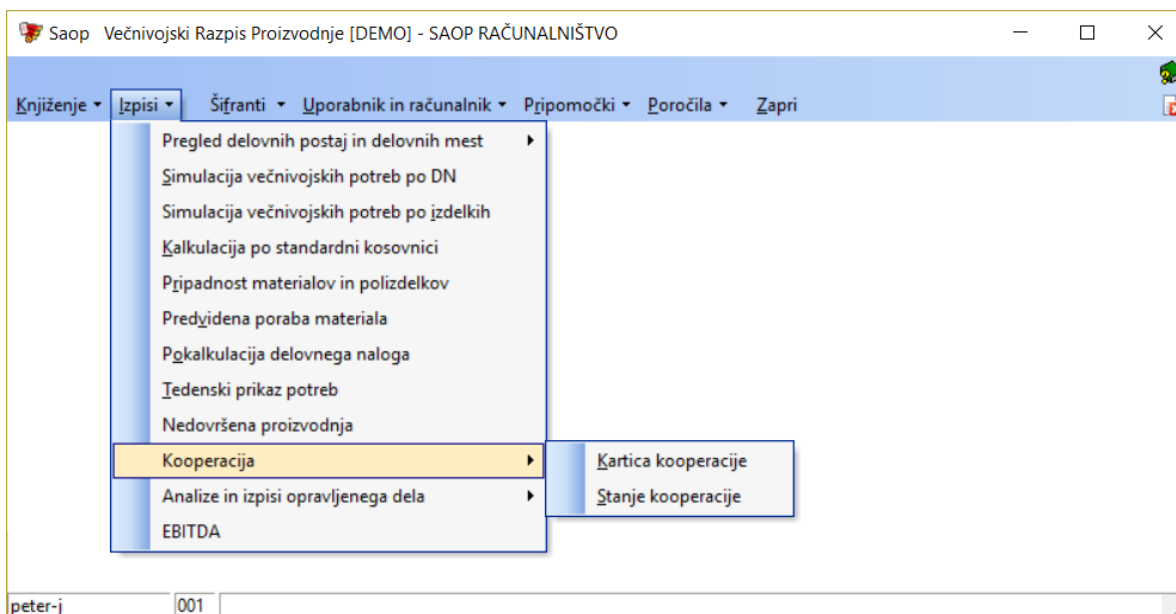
Saop Večnivojski Razpis Proizvodnje [DEMO] - SAOP RAČUNALNIŠTVO

Knjiženje ▾ Izpisi ▾ Šifranti ▾ Uporabnik in računalnik ▾ Pripomočki ▾ Poročila ▾ Zapri

Pregled delovnih postaj in delovnih mest ▸
Simulacija večnivojskih potreb po DN
Simulacija večnivojskih potreb po izdelkih
Kalkulacija po standardni kosovnici
Pripadnost materialov in polizdelkov
Predvidena poraba materiala
Pokalkulacija delovnega naloga
Tedenski prikaz potreb
Nedovršena proizvodnja
Kooperacija ▸
Analize in izpisi opravljenega dela ▸
EBITDA

Kartica kooperacije
Stanje kooperacije

peter-j 001